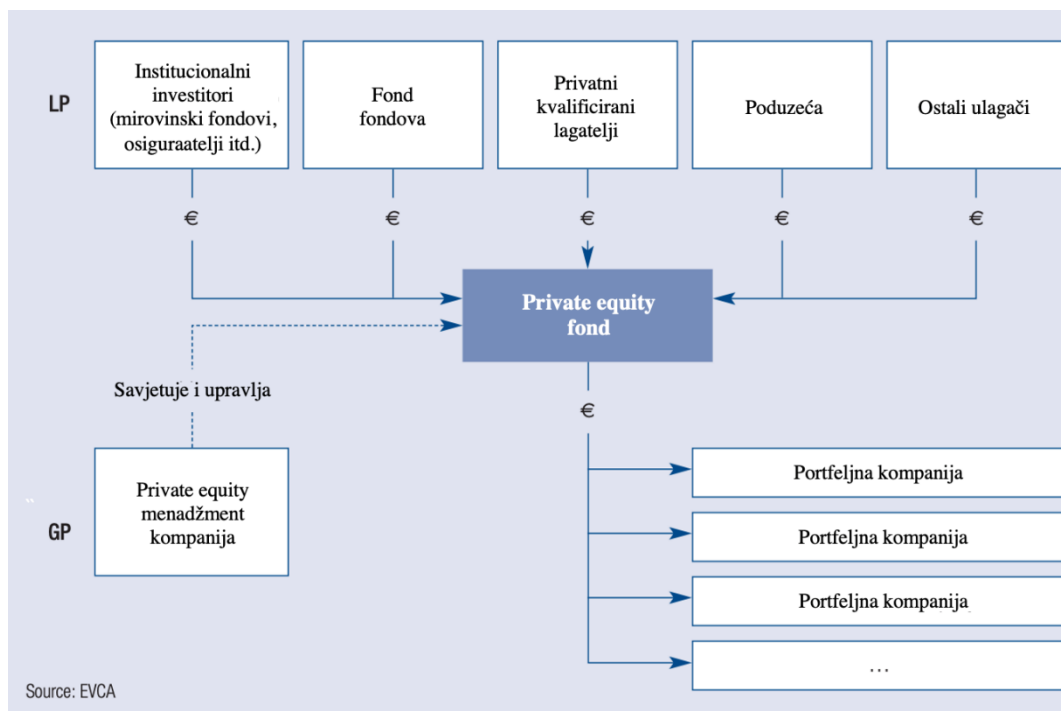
LP

Institucionalni investitori (mirovinski fondovi, osiguraatelji itd.)

Fond fondova

Privatni kvalificirani lagatelji

Poduzeća

Ostali ulagači

€

€

€

€

€

Private equity fond

Savjetuje i upravlja

€

GP

Private equity menadžment kompanija

Portfeljna kompanija

Portfeljna kompanija

Portfeljna kompanija

…

Source: EVCA